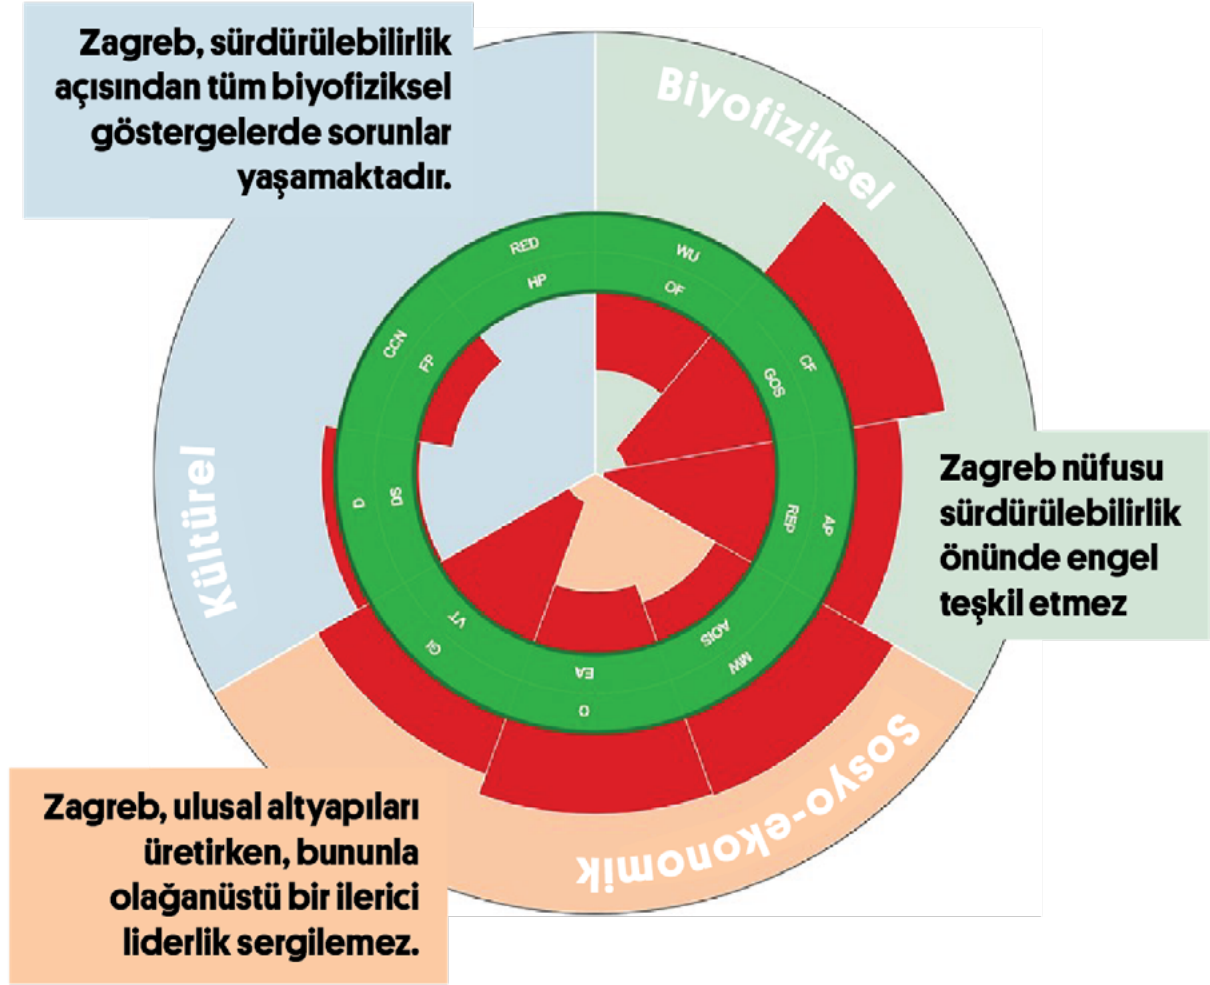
Zagreb, sürdürülebilirlik açısından tüm biyofiziksel göstergelerde sorunlar yaşamaktadır.

Biyofiziksel

Kültürel

Sosyo-ekonomik

RED
WU
HP
OF
CCN
FP
GOS
CF
D
DS
RESP
AP
VT
GI
AGIS
MW
EA
O

Zagreb nüfusu sürdürülebilirlik önünde engel teşkil etmez

Zagreb, ulusal altyapıları üretirken, bununla olağanüstü bir ilerici liderlik sergilemez.